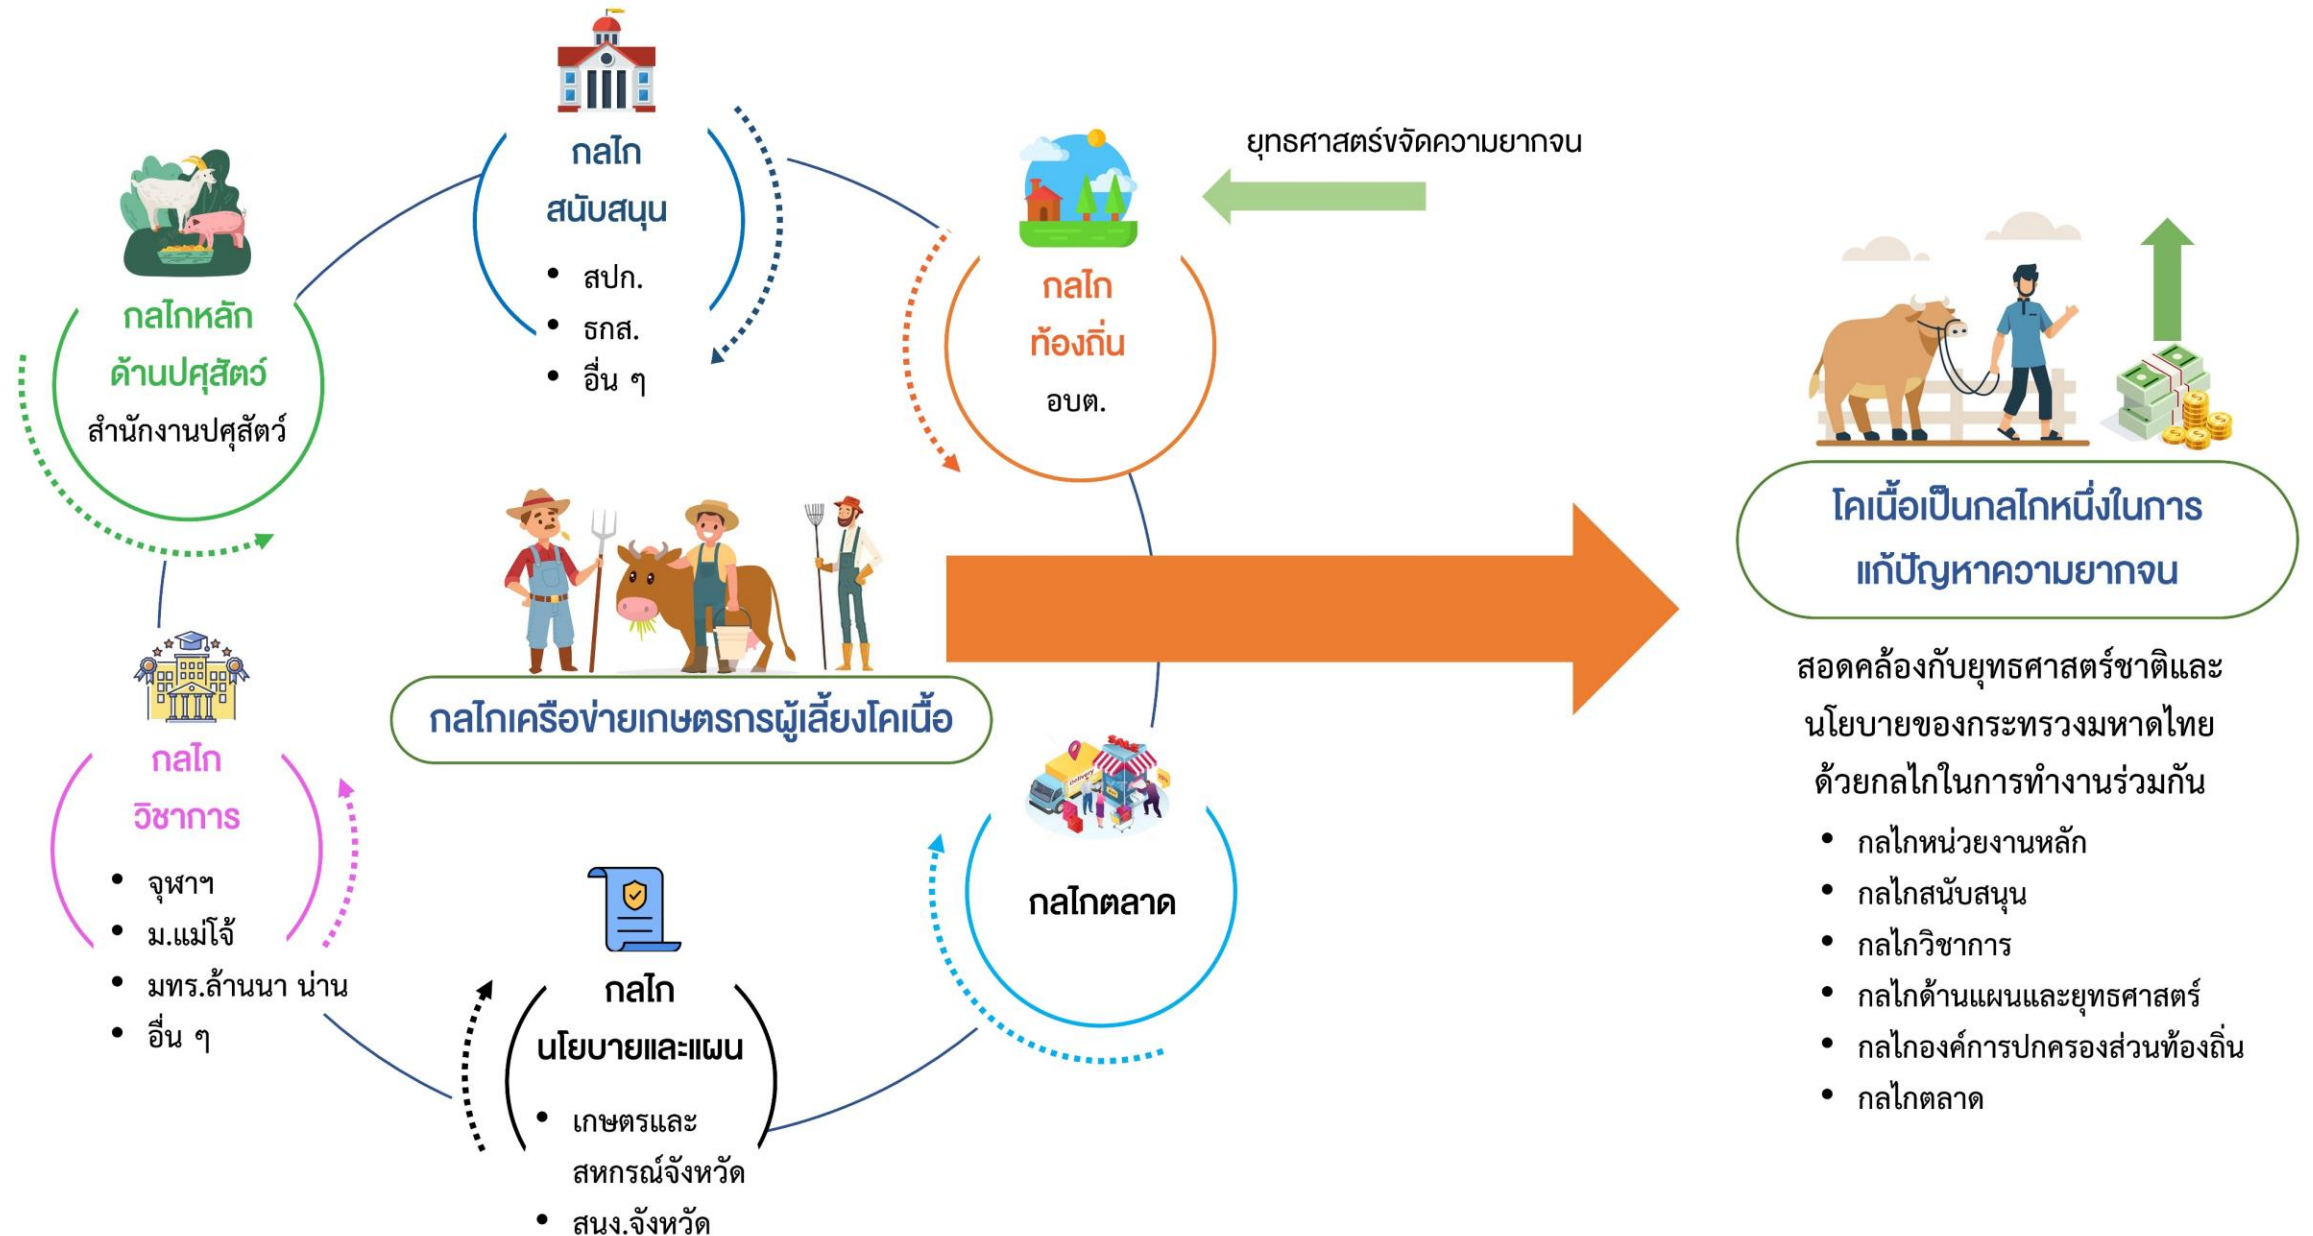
กลไก
สนับสนุน
• สปก.
• ธกส.
• อื่น ๆ

กลไกหลัก
ด้านปศุสัตว์
สำนักงานปศุสัตว์

กลไก
ท้องถิ่น
อบต.

ยุทธศาสตร์ขจัดความยากจน

กลไกเครือข่ายเกษตรกรผู้เลี้ยงโคเนื้อ

โคเนื้อเป็นกลไกหนึ่งในการแก้ปัญหาความยากจน

สอดคล้องกับยุทธศาสตร์ชาติและนโยบายของกระทรวงมหาดไทยด้วยกลไกในการทำงานร่วมกัน
• กลไกหน่วยงานหลัก
• กลไกสนับสนุน
• กลไกวิชาการ
• กลไกด้านแผนและยุทธศาสตร์
• กลไกองค์การปกครองส่วนท้องถิ่น
• กลไกตลาด

กลไก
วิชาการ
• จุฬาฯ
• ม.แม่โจ้
• มทร.ล้านนา น่าน
• อื่น ๆ

กลไกตลาด

กลไก
นโยบายและแผน
• เกษตรและสหกรณ์จังหวัด
• สนง.จังหวัด